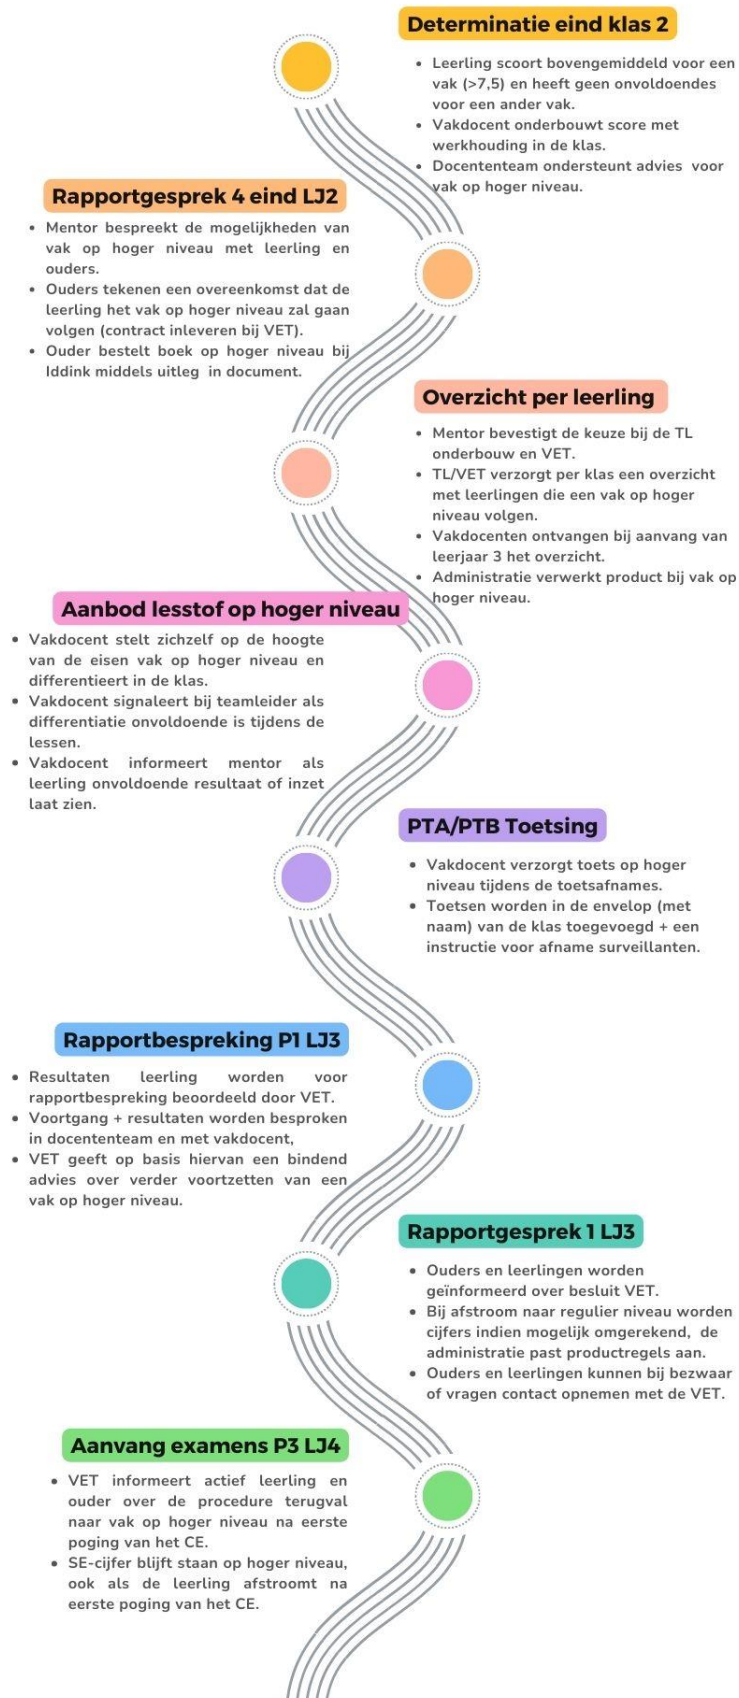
Determinatie eind klas 2

- Leerling scoort bovengemiddeld voor een vak (>7,5) en heeft geen onvoldoendes voor een ander vak.
- Vakdocent onderbouwt score met werkhouding in de klas.
- Docententeam ondersteunt advies voor vak op hoger niveau.

Rapportgesprek 4 eind LJ2

- Mentor bespreekt de mogelijkheden van vak op hoger niveau met leerling en ouders.
- Ouders tekenen een overeenkomst dat de leerling het vak op hoger niveau zal gaan volgen (contract inleveren bij VET).
- Ouder bestelt boek op hoger niveau bij Iddink middels uitleg in document.

Overzicht per leerling

- Mentor bevestigt de keuze bij de TL onderbouw en VET.
- TL/VET verzorgt per klas een overzicht met leerlingen die een vak op hoger niveau volgen.
- Vakdocenten ontvangen bij aanvang van leerjaar 3 het overzicht.
- Administratie verwerkt product bij vak op hoger niveau.

Aanbod lesstof op hoger niveau

- Vakdocent stelt zichzelf op de hoogte van de eisen vak op hoger niveau en differentieert in de klas.
- Vakdocent signaleert bij teamleider als differentiatie onvoldoende is tijdens de lessen.
- Vakdocent informeert mentor als leerling onvoldoende resultaat of inzet laat zien.

PTA/PTB Toetsing

- Vakdocent verzorgt toets op hoger niveau tijdens de toetsafnames.
- Toetsen worden in de envelop (met naam) van de klas toegevoegd + een instructie voor afname surveillanten.

Rapportbespreking P1 LJ3

- Resultaten leerling worden voor rapportbespreking beoordeeld door VET.
- Voortgang + resultaten worden besproken in docententeam en met vakdocent,
- VET geeft op basis hiervan een bindend advies over verder voortzetten van een vak op hoger niveau.

Rapportgesprek 1 LJ3

- Ouders en leerlingen worden geïnformeerd over besluit VET.
- Bij afstroom naar regulier niveau worden cijfers indien mogelijk omgerekend, de administratie past productregels aan.
- Ouders en leerlingen kunnen bij bezwaar of vragen contact opnemen met de VET.

Aanvang examens P3 LJ4

- VET informeert actief leerling en ouder over de procedure terugval naar vak op hoger niveau na eerste poging van het CE.
- SE-cijfer blijft staan op hoger niveau, ook als de leerling afstroomt na eerste poging van het CE.